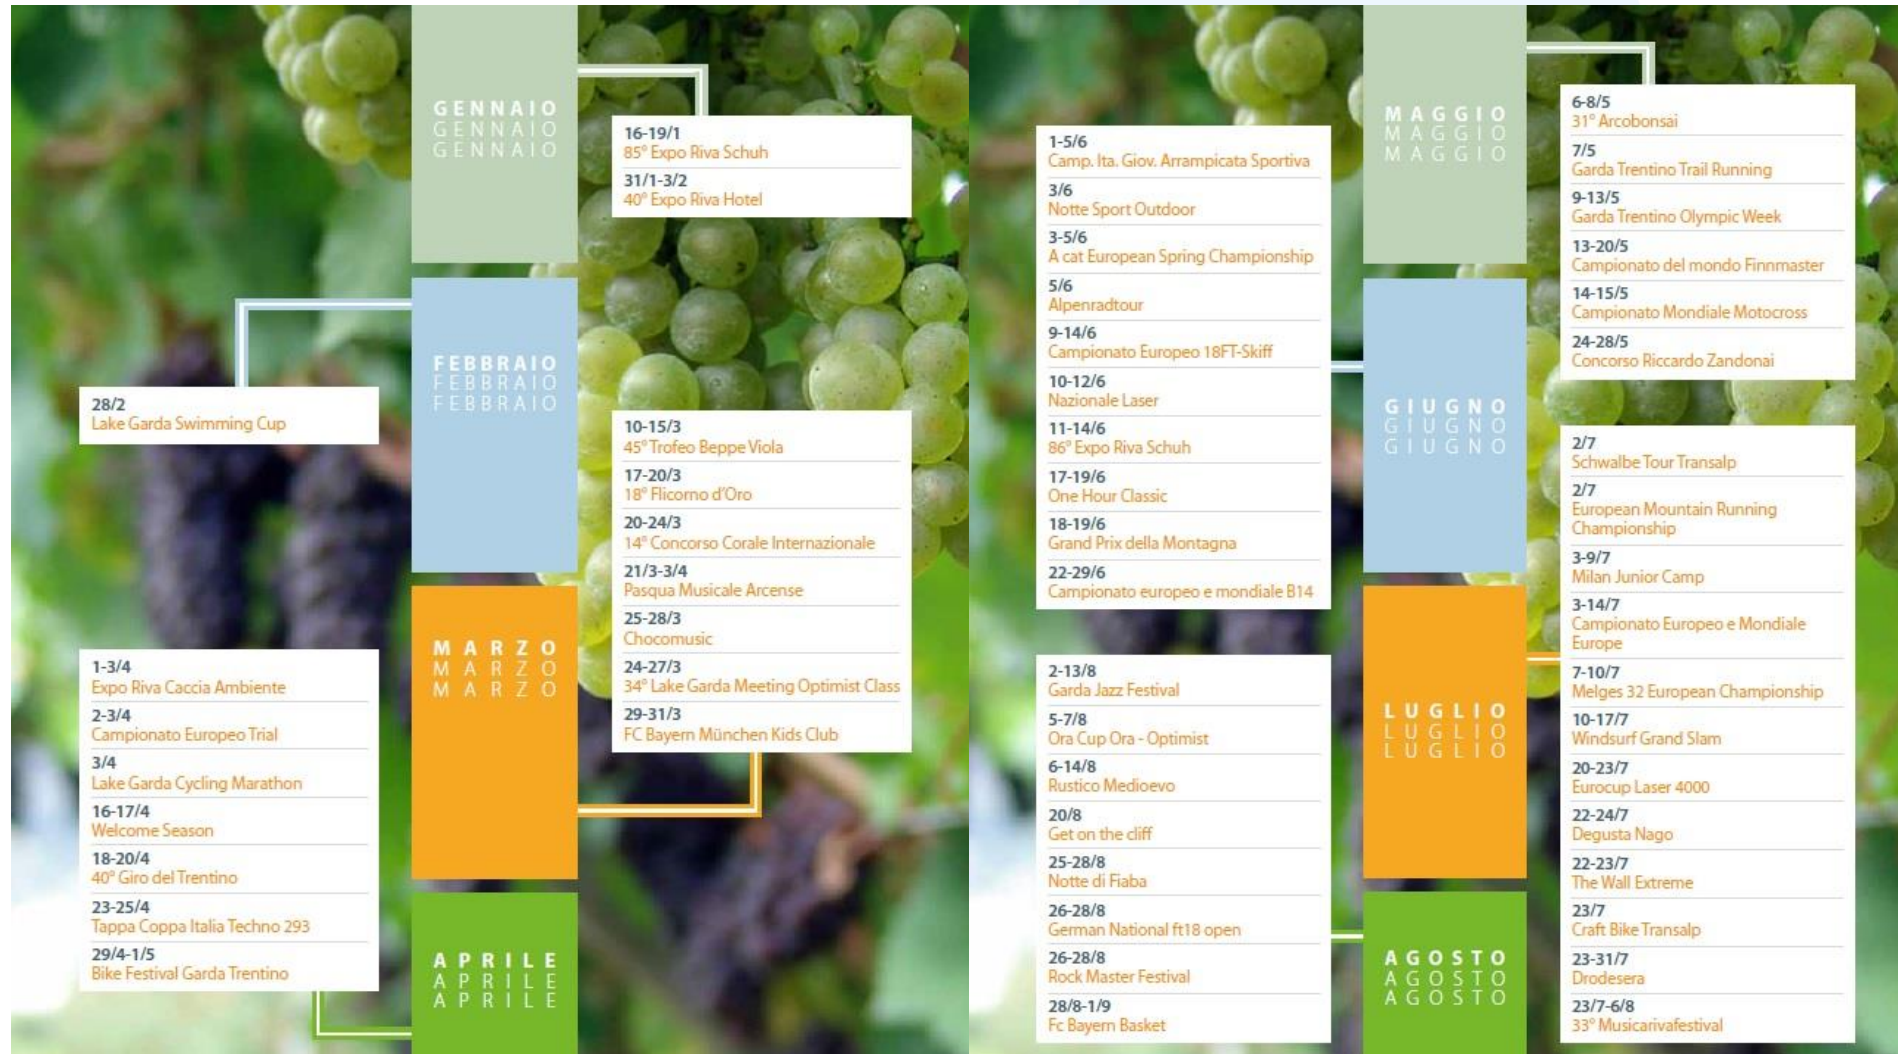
GENNAIO
GENNAIO
GENNAIO

16-19/1
85° Expo Riva Schuh
31/1-3/2
40° Expo Riva Hotel

FEBBRAIO
FEBBRAIO
FEBBRAIO

28/2
Lake Garda Swimming Cup

MARZO
MARZO
MARZO

10-15/3
45° Trofeo Beppe Viola
17-20/3
18° Flicorno d'Oro
20-24/3
14° Concorso Corale Internazionale
21/3-3/4
Pasqua Musicale Arcense
25-28/3
Chocomusic
24-27/3
34° Lake Garda Meeting Optimist Class
29-31/3
FC Bayern München Kids Club

APRILE
APRILE
APRILE

1-3/4
Expo Riva Caccia Ambiente
2-3/4
Campionato Europeo Trial
3/4
Lake Garda Cycling Marathon
16-17/4
Welcome Season
18-20/4
40° Giro del Trentino
23-25/4
Tappa Coppa Italia Techno 293
29/4-1/5
Bike Festival Garda Trentino

MAGGIO
MAGGIO
MAGGIO

6-8/5
31° Arcobonsai
7/5
Garda Trentino Trail Running
9-13/5
Garda Trentino Olympic Week
13-20/5
Campionato del mondo Finnmaster
14-15/5
Campionato Mondiale Motocross
24-28/5
Concorso Riccardo Zandonai

GIUGNO
GIUGNO
GIUGNO

1-5/6
Camp. Ita. Giov. Arrampicata Sportiva
3/6
Notte Sport Outdoor
3-5/6
A cat European Spring Championship
5/6
Alpenradtour
9-14/6
Campionato Europeo 18FT-Skiff
10-12/6
Nazionale Laser
11-14/6
86° Expo Riva Schuh
17-19/6
One Hour Classic
18-19/6
Grand Prix della Montagna
22-29/6
Campionato europeo e mondiale B14

LUGLIO
LUGLIO
LUGLIO

2/7
Schwalbe Tour Transalp
2/7
European Mountain Running Championship
3-9/7
Milan Junior Camp
3-14/7
Campionato Europeo e Mondiale Europe
7-10/7
Melges 32 European Championship
10-17/7
Windsurf Grand Slam
20-23/7
Eurocup Laser 4000
22-24/7
Degusta Nago
22-23/7
The Wall Extreme
23/7
Craft Bike Transalp
23-31/7
Drodesera
23/7-6/8
33° Musicarivafestival

AGOSTO
AGOSTO
AGOSTO

2-13/8
Garda Jazz Festival
5-7/8
Ora Cup Ora - Optimist
6-14/8
Rustico Medioevo
20/8
Get on the cliff
25-28/8
Notte di Fiaba
26-28/8
German National ft18 open
26-28/8
Rock Master Festival
28/8-1/9
Fc Bayern Basket